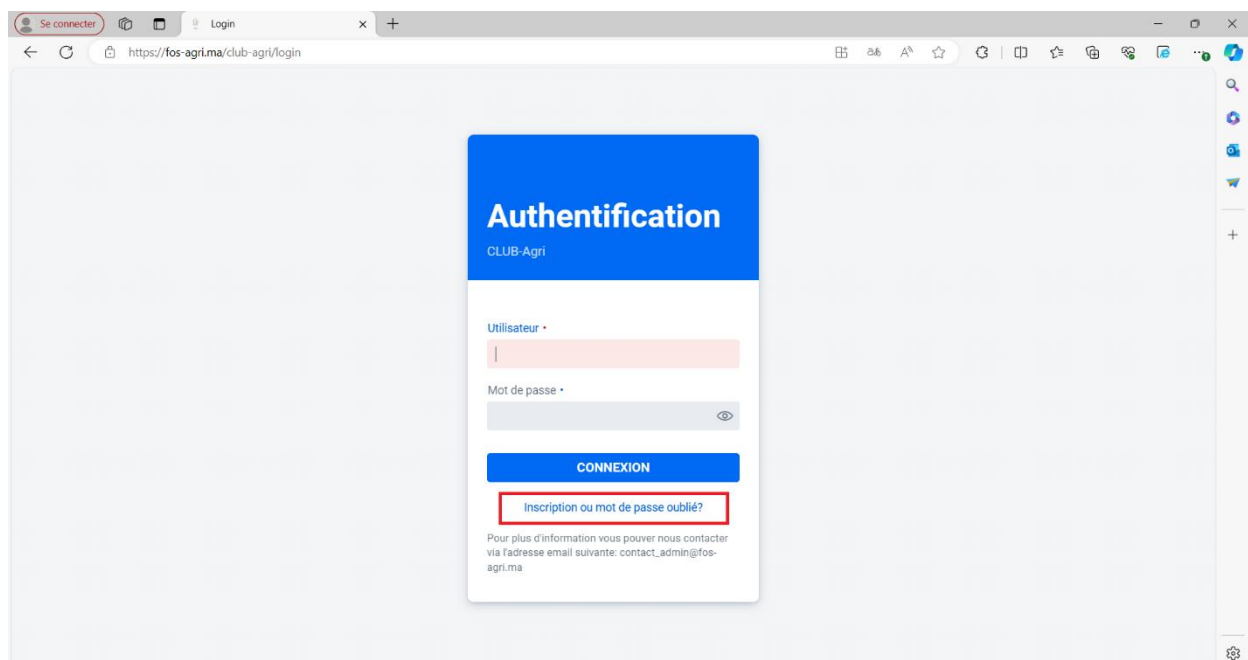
Se connecter

Login

https://fos-agri.ma/club-agri/login

Authentification

CLUB-Agri

Utilisateur •

Mot de passe •

CONNEXION

Inscription ou mot de passe oublié?

Pour plus d'information vous pouver nous contacter via l'adresse email suivante: contact_admin@fos-agri.ma